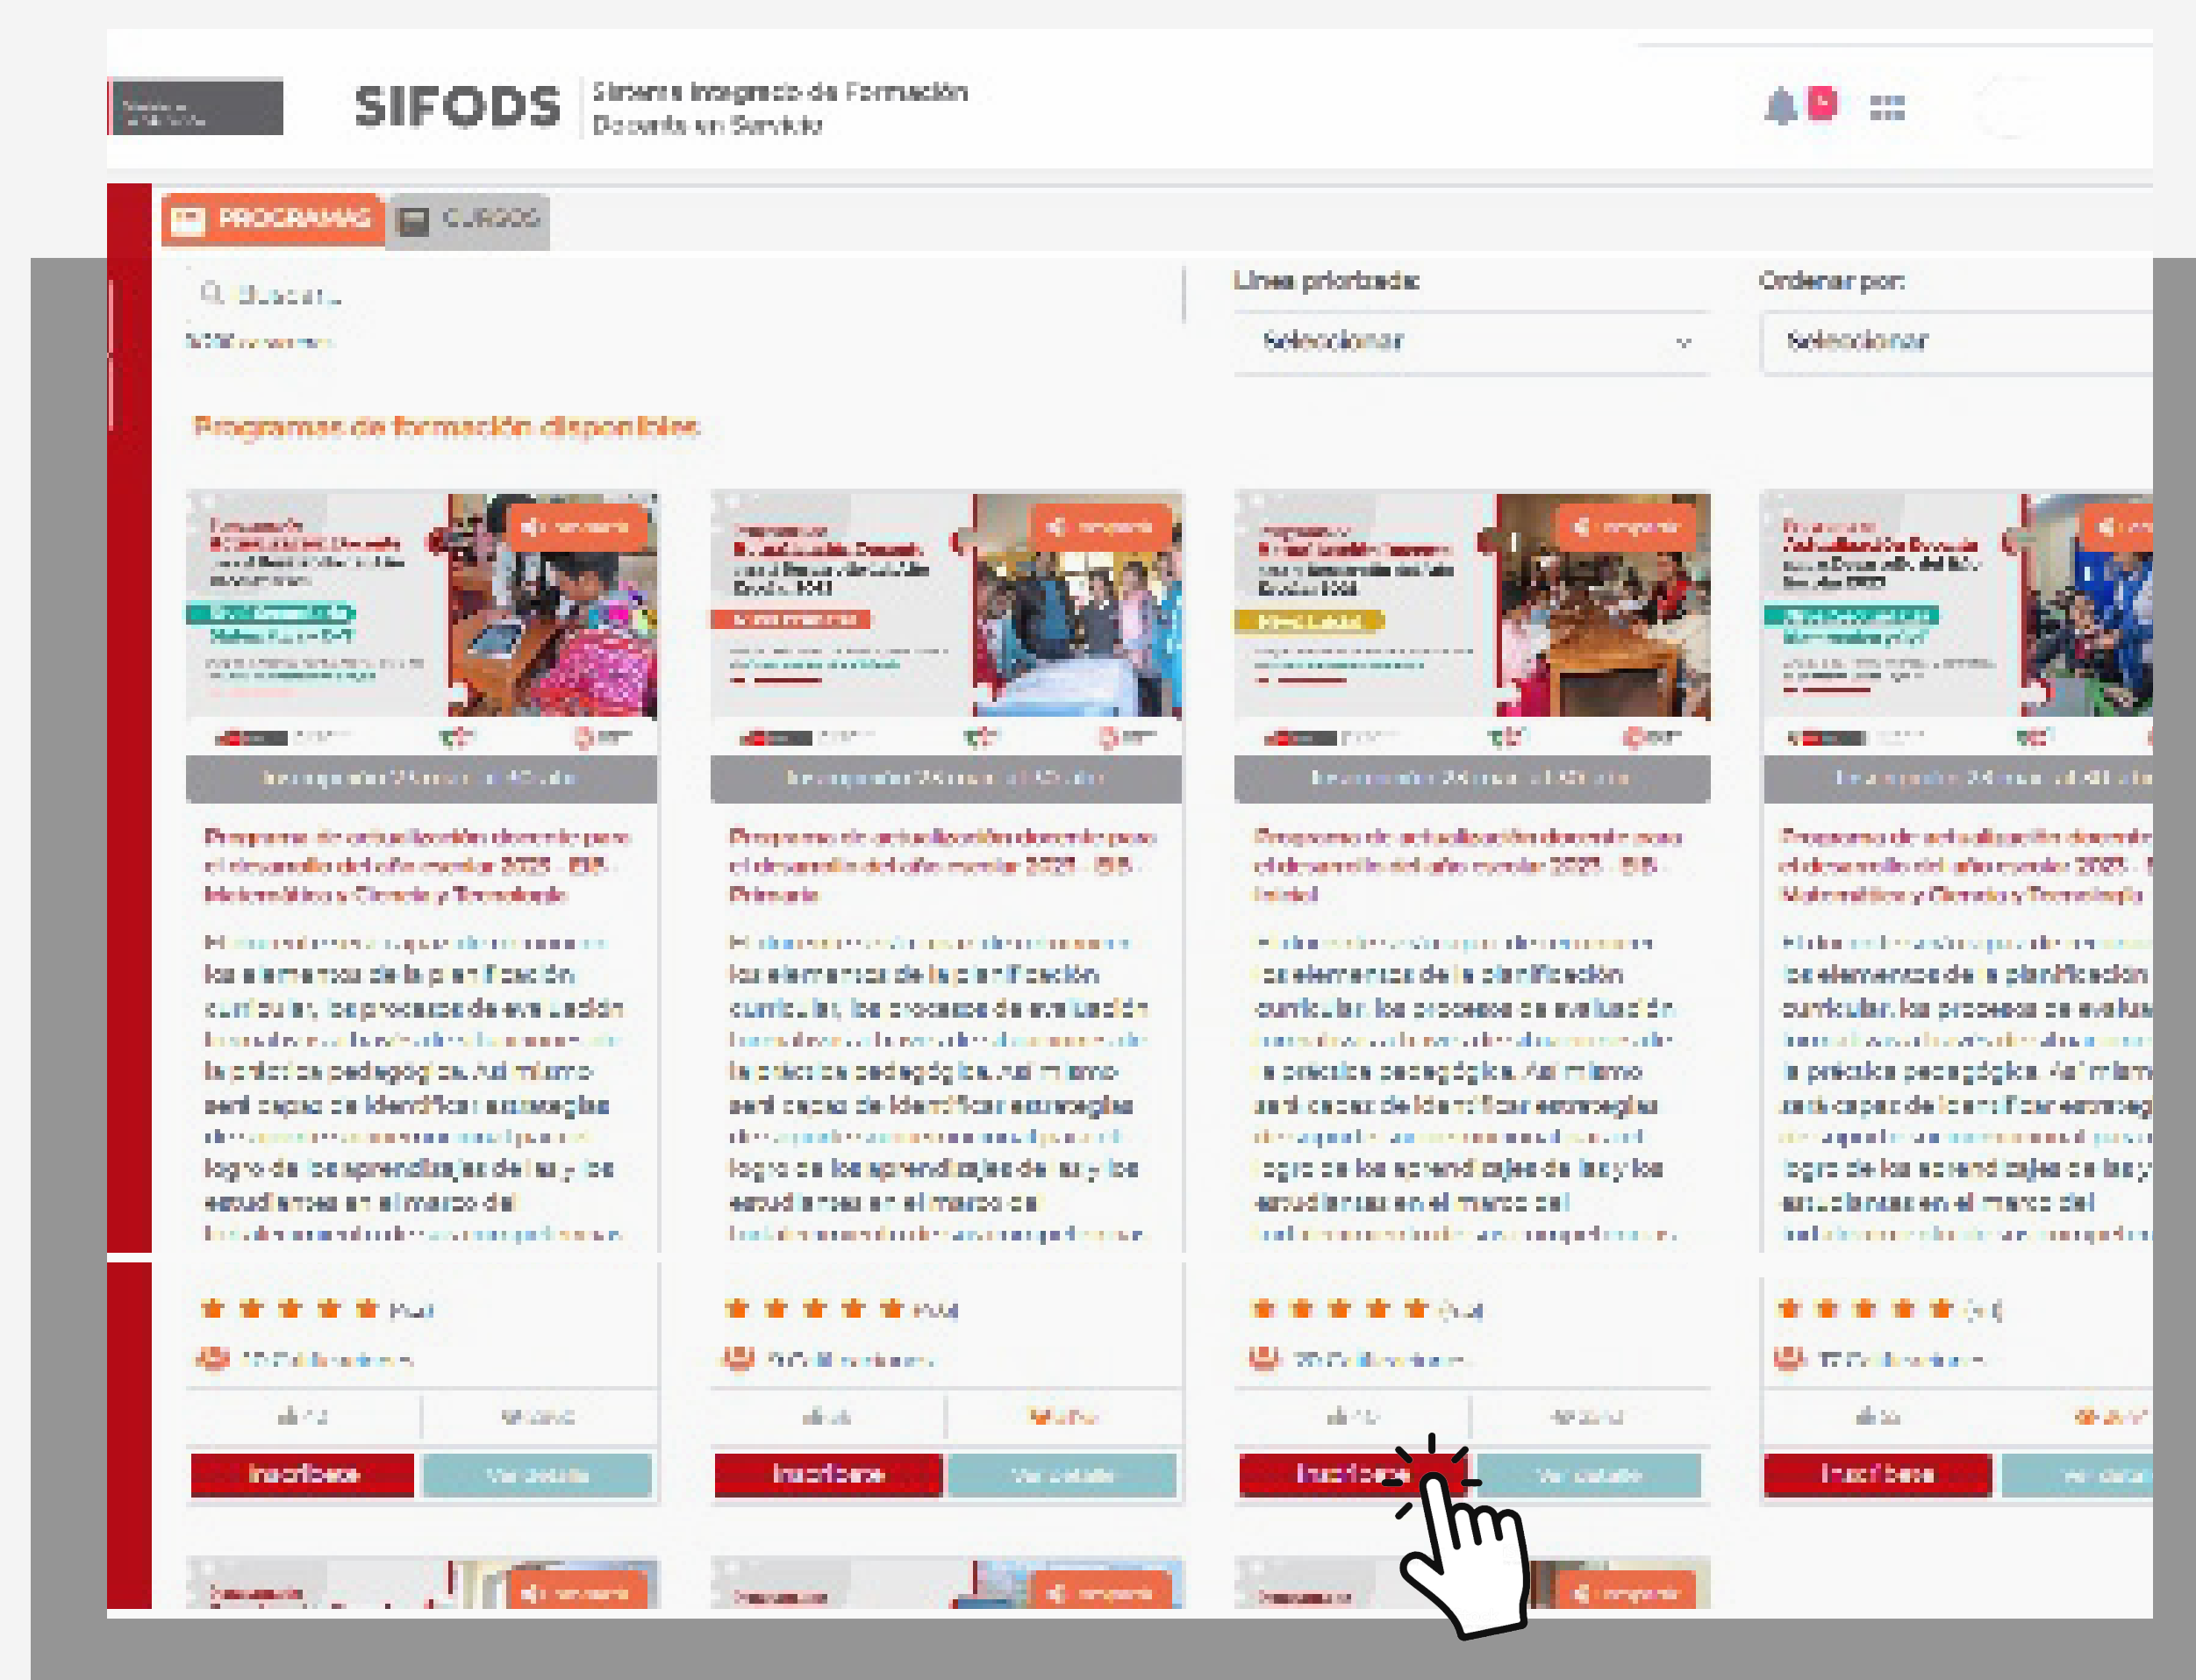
SIFODS Sistema Integrado de Formación Docente en Servicio

PROGRAMAS CURSOS

Buscar...

Línea priorizada:
Seleccionar

Ordenar por:
Seleccionar

Programas de formación disponibles

Programa de actualización docente para el desarrollo del año escolar 2025 - EIB - Matemática y Ciencia y Tecnología

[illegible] los elementos de la planificación curricular, los procesos de evaluación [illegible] la práctica pedagógica. Así mismo será capaz de identificar estrategias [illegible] logro de los aprendizajes de las y los estudiantes en el marco del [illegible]

Inscríbete Ver detalle

Programa de actualización docente para el desarrollo del año escolar 2025 - EIB - Primaria

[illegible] los elementos de la planificación curricular, los procesos de evaluación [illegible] la práctica pedagógica. Así mismo será capaz de identificar estrategias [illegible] logro de los aprendizajes de las y los estudiantes en el marco del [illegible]

Inscríbete Ver detalle

Programa de actualización docente para el desarrollo del año escolar 2025 - EIB - Inicial

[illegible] los elementos de la planificación curricular, los procesos de evaluación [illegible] la práctica pedagógica. Así mismo será capaz de identificar estrategias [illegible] logro de los aprendizajes de las y los estudiantes en el marco del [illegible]

Inscríbete Ver detalle

Programa de actualización docente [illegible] el desarrollo del año escolar 2025 - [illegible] Matemática y Ciencia y Tecnología

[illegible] los elementos de la planificación curricular, los procesos de evalua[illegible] la práctica pedagógica. Así mism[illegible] será capaz de identificar estrateg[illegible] logro de los aprendizajes de las y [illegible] estudiantes en el marco del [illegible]

Inscríbete Ver deta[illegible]